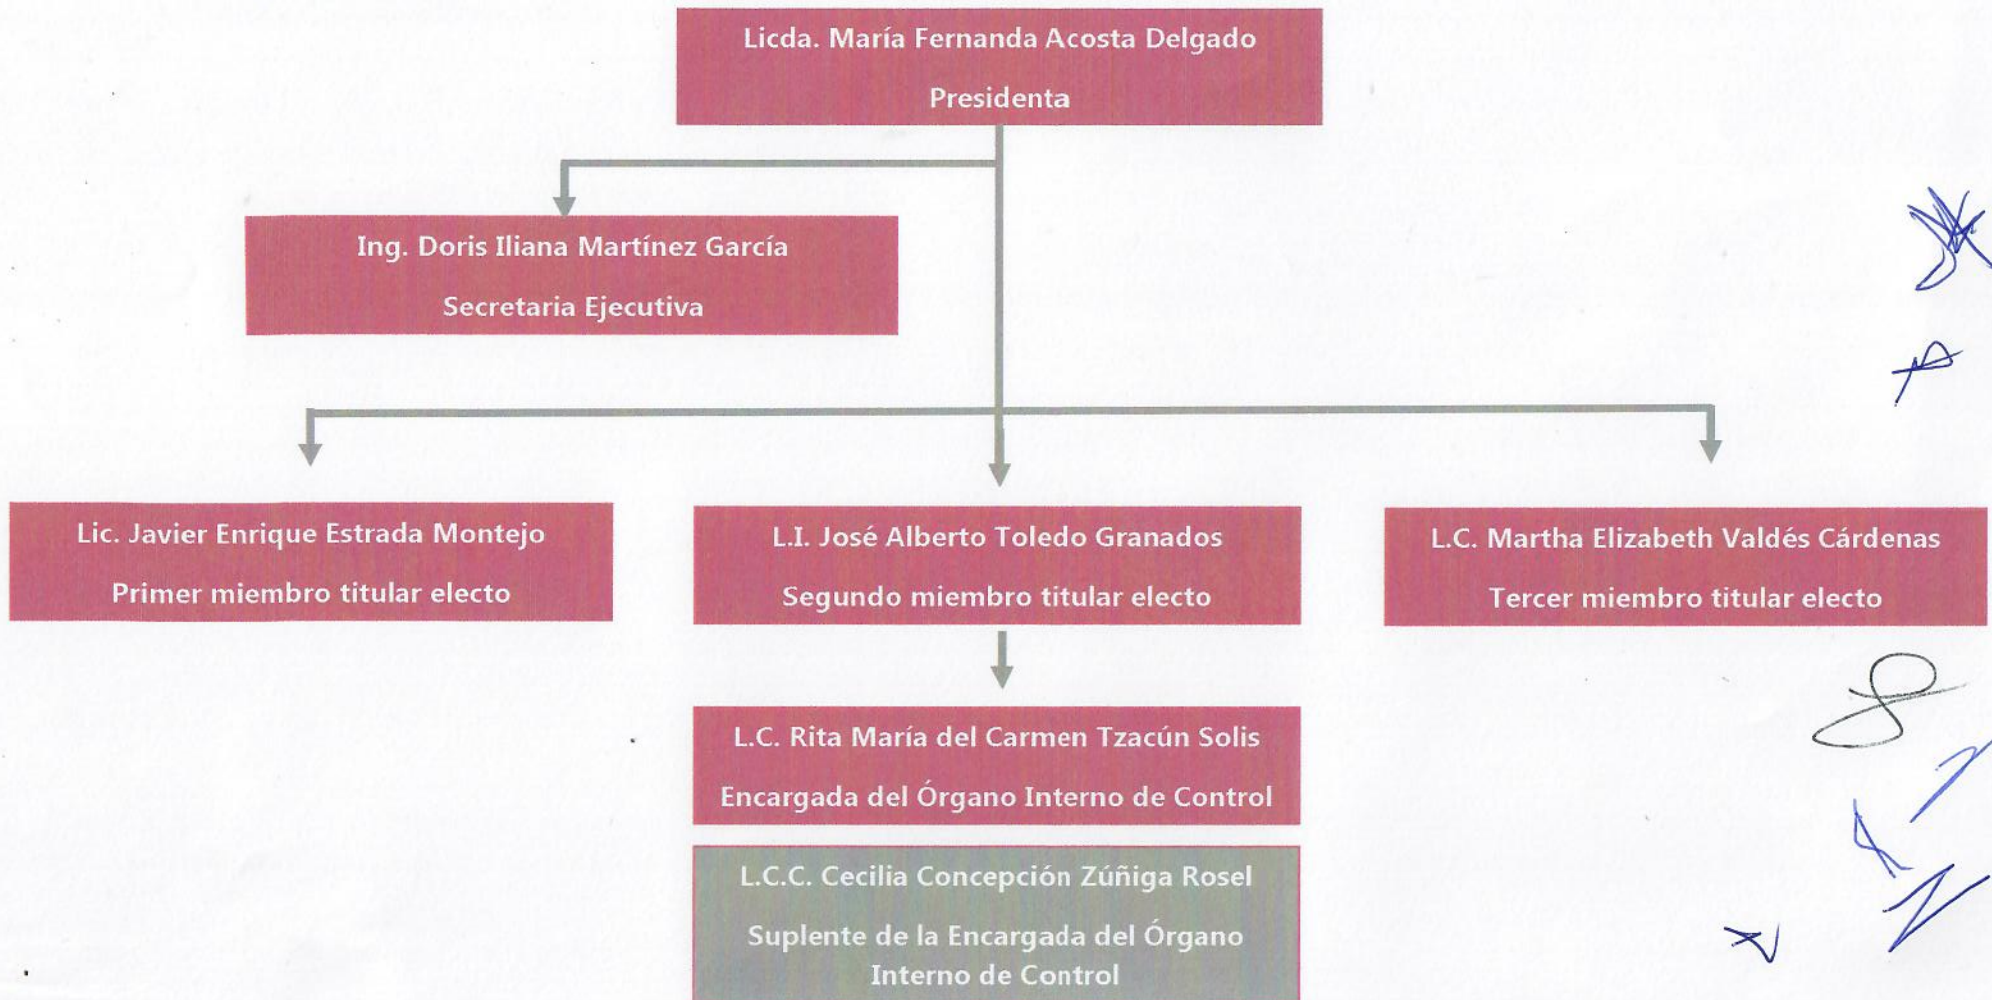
Licda. María Fernanda Acosta Delgado

Presidenta

Ing. Doris Iliana Martínez García

Secretaria Ejecutiva

Lic. Javier Enrique Estrada Montejo

Primer miembro titular electo

L.I. José Alberto Toledo Granados

Segundo miembro titular electo

L.C. Martha Elizabeth Valdés Cárdenas

Tercer miembro titular electo

L.C. Rita María del Carmen Tzacún Solis

Encargada del Órgano Interno de Control

L.C.C. Cecilia Concepción Zúñiga Rosel

Suplente de la Encargada del Órgano Interno de Control